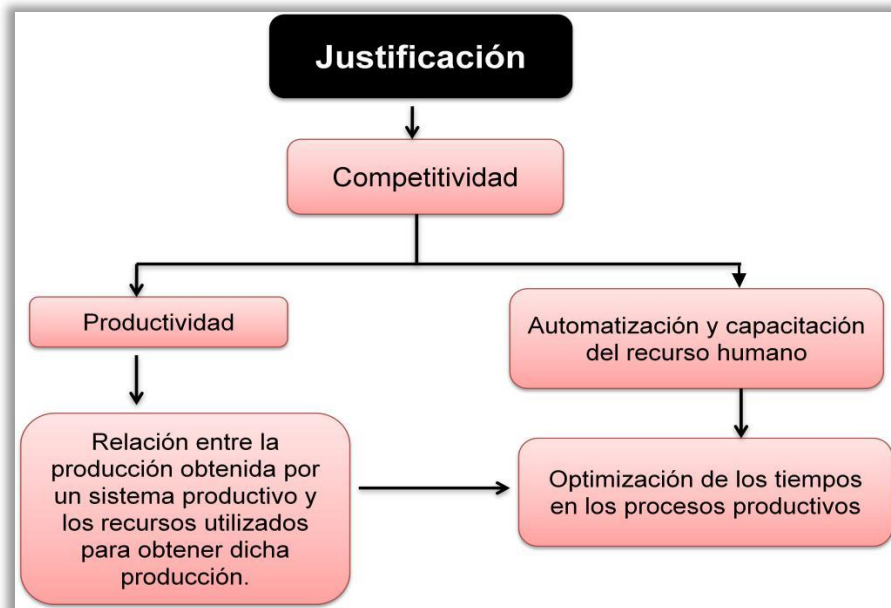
Justificación

Competitividad

Productividad

Automatización y capacitación del recurso humano

Relación entre la producción obtenida por un sistema productivo y los recursos utilizados para obtener dicha producción.

Optimización de los tiempos en los procesos productivos